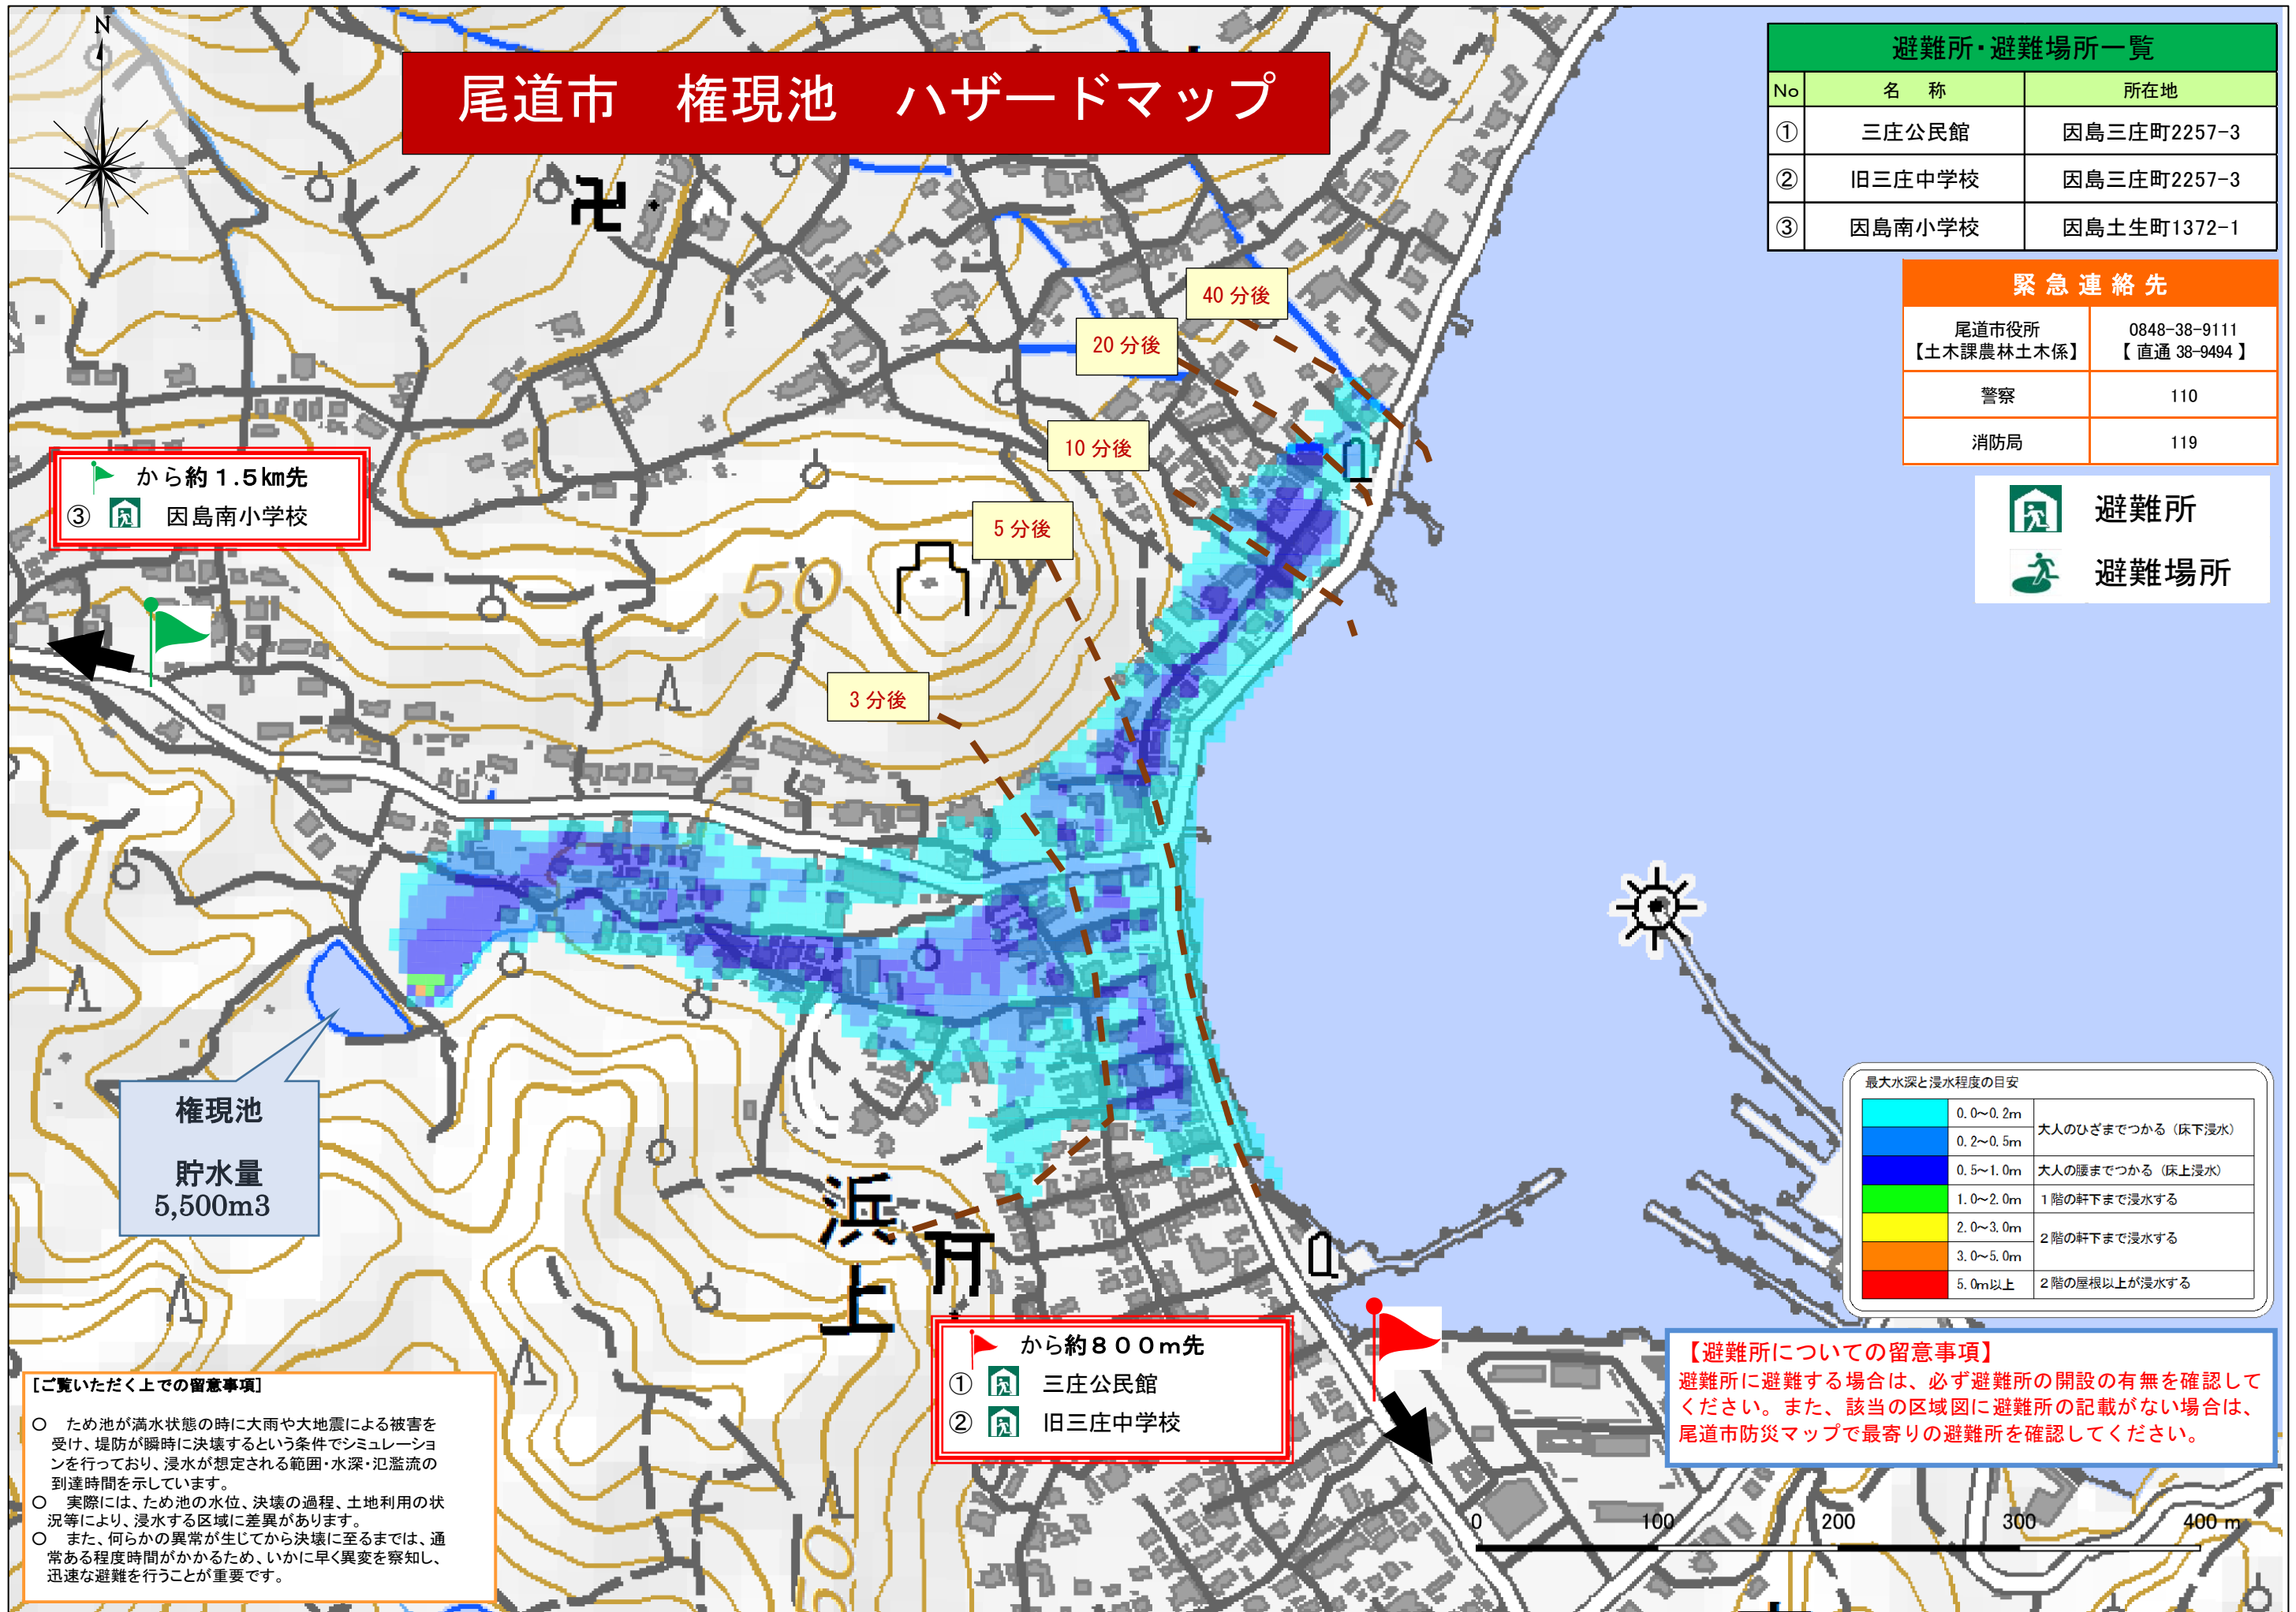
N

尾道市　権現池　ハザードマップ

避難所・避難場所一覧

| No | 名　称 | 所在地 |
|---|---|---|
| ① | 三庄公民館 | 因島三庄町2257-3 |
| ② | 旧三庄中学校 | 因島三庄町2257-3 |
| ③ | 因島南小学校 | 因島土生町1372-1 |

緊急連絡先

| 尾道市役所【土木課農林土木係】 | 0848-38-9111【直通 38-9494】 |
|---|---|
| 警察 | 110 |
| 消防局 | 119 |

避難所
避難場所

40 分後
20 分後
10 分後
5 分後
3 分後

50

から約 1.5km先
③ 因島南小学校

権現池
貯水量
5,500m3

浜上

から約８００m先
① 三庄公民館
② 旧三庄中学校

最大水深と浸水程度の目安

| 0.0～0.2m | 大人のひざまでつかる（床下浸水） |
|---|---|
| 0.2～0.5m | |
| 0.5～1.0m | 大人の腰までつかる（床上浸水） |
| 1.0～2.0m | 1階の軒下まで浸水する |
| 2.0～3.0m | 2階の軒下まで浸水する |
| 3.0～5.0m | |
| 5.0m以上 | 2階の屋根以上が浸水する |

【ご覧いただく上での留意事項】
○　ため池が満水状態の時に大雨や大地震による被害を受け、堤防が瞬時に決壊するという条件でシミュレーションを行っており、浸水が想定される範囲・水深・氾濫流の到達時間を示しています。
○　実際には、ため池の水位、決壊の過程、土地利用の状況等により、浸水する区域に差異があります。
○　また、何らかの異常が生じてから決壊に至るまでは、通常ある程度時間がかかるため、いかに早く異変を察知し、迅速な避難を行うことが重要です。

【避難所についての留意事項】
避難所に避難する場合は、必ず避難所の開設の有無を確認してください。また、該当の区域図に避難所の記載がない場合は、尾道市防災マップで最寄りの避難所を確認してください。

0　100　200　300　400 m